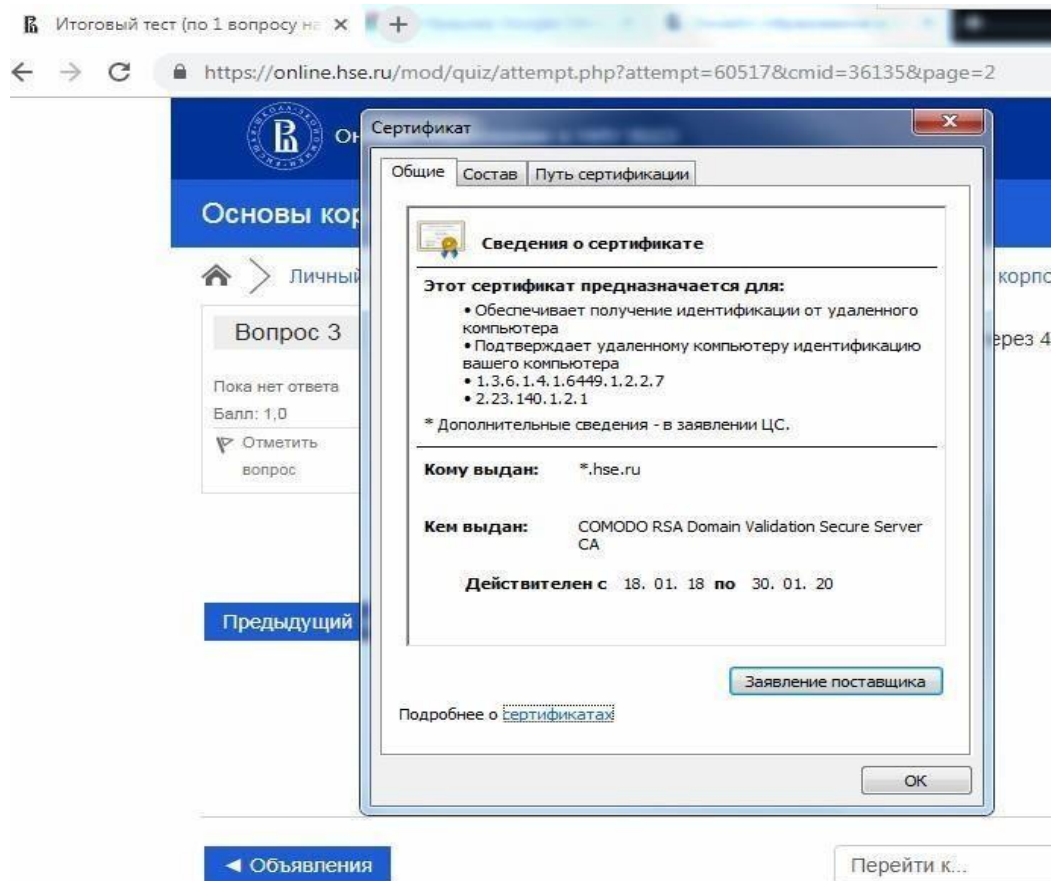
Итоговый тест (по 1 вопросу на ×

https://online.hse.ru/mod/quiz/attempt.php?attempt=60517&cmid=36135&page=2

Он

Основы кор

Личный

корпо

Вопрос 3

ерез 4

Пока нет ответа

Балл: 1,0

Отметить вопрос

Предыдущий

◄ Объявления

Перейти к...

Сертификат

Общие | Состав | Путь сертификации

Сведения о сертификате

Этот сертификат предназначается для:

• Обеспечивает получение идентификации от удаленного компьютера
• Подтверждает удаленному компьютеру идентификацию вашего компьютера
• 1.3.6.1.4.1.6449.1.2.2.7
• 2.23.140.1.2.1

* Дополнительные сведения - в заявлении ЦС.

Кому выдан: *.hse.ru

Кем выдан: COMODO RSA Domain Validation Secure Server CA

Действителен с 18. 01. 18 по 30. 01. 20

Заявление поставщика

Подробнее о сертификатах

OK